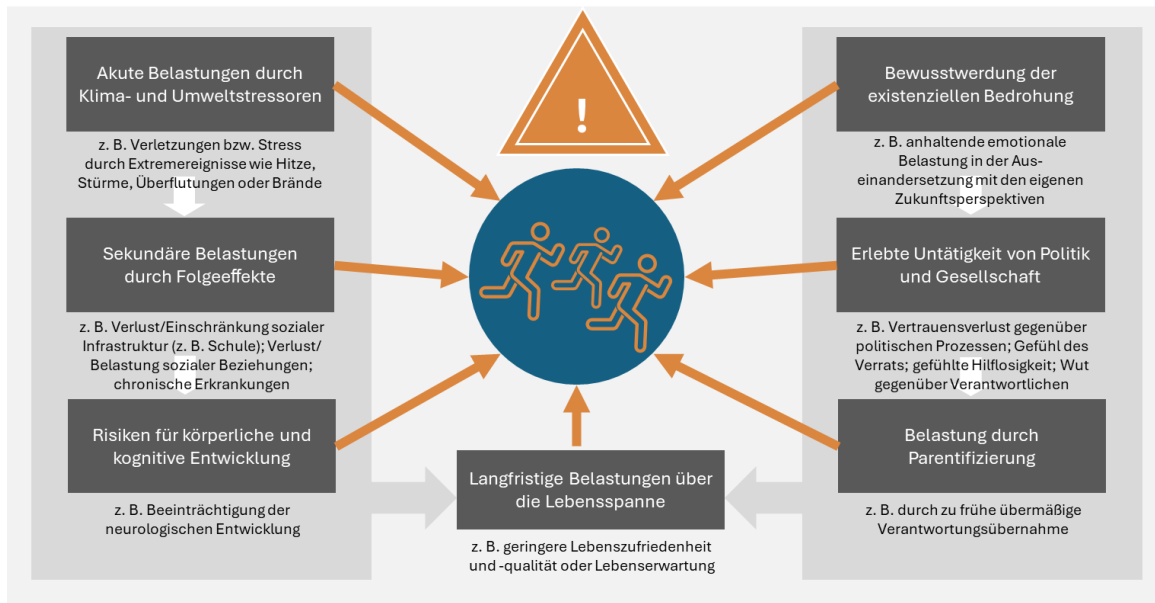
Akute Belastungen durch Klima- und Umweltstressoren

z. B. Verletzungen bzw. Stress durch Extremereignisse wie Hitze, Stürme, Überflutungen oder Brände

Sekundäre Belastungen durch Folgeeffekte

z. B. Verlust/Einschränkung sozialer Infrastruktur (z. B. Schule); Verlust/ Belastung sozialer Beziehungen; chronische Erkrankungen

Risiken für körperliche und kognitive Entwicklung

z. B. Beeinträchtigung der neurologischen Entwicklung

!

Langfristige Belastungen über die Lebensspanne

z. B. geringere Lebenszufriedenheit und -qualität oder Lebenserwartung

Bewusstwerdung der existenziellen Bedrohung

z. B. anhaltende emotionale Belastung in der Auseinandersetzung mit den eigenen Zukunftsperspektiven

Erlebte Untätigkeit von Politik und Gesellschaft

z. B. Vertrauensverlust gegenüber politischen Prozessen; Gefühl des Verrats; gefühlte Hilflosigkeit; Wut gegenüber Verantwortlichen

Belastung durch Parentifizierung

z. B. durch zu frühe übermäßige Verantwortungsübernahme